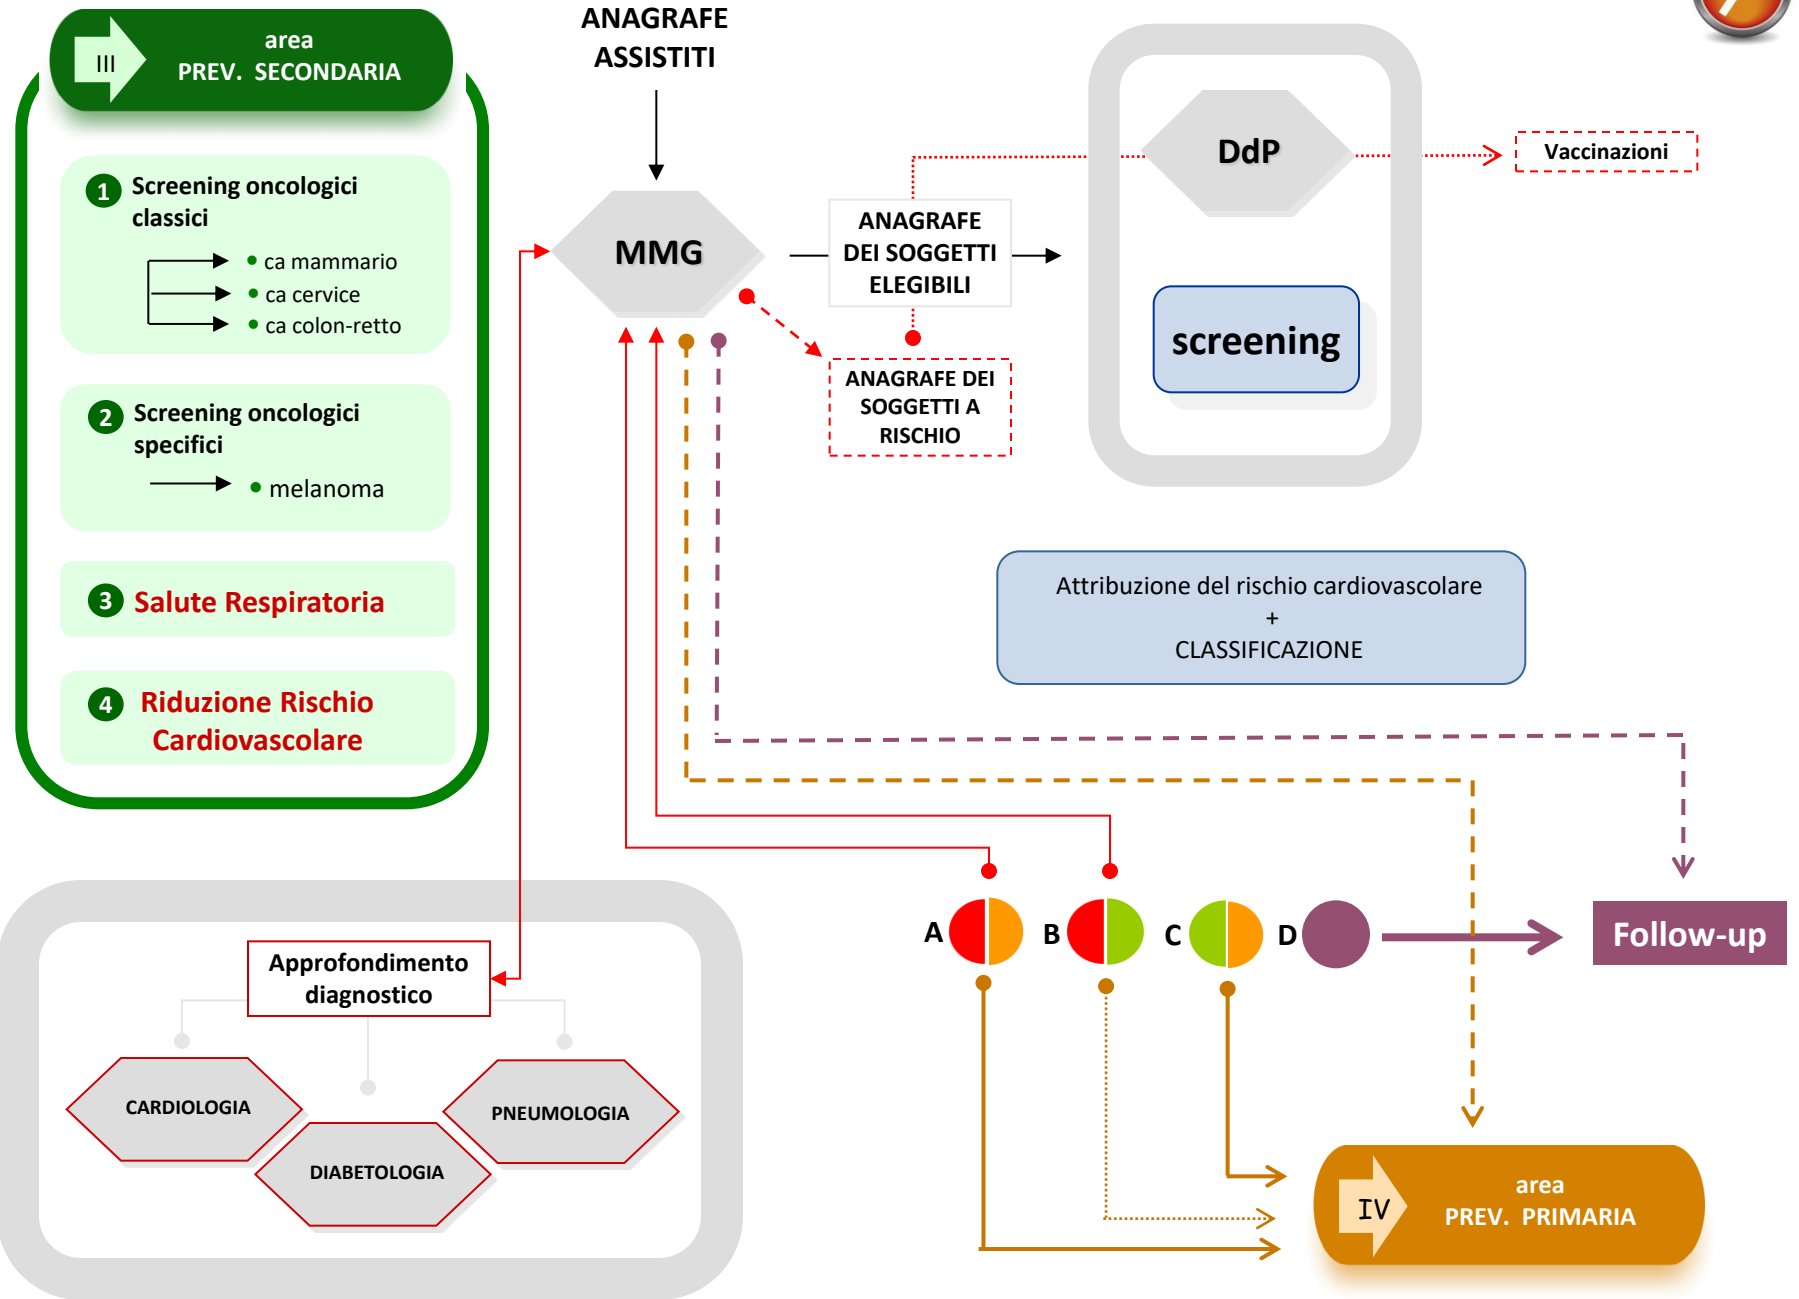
III
area
PREV. SECONDARIA

1 Screening oncologici classici
ca mammario
ca cervice
ca colon-retto

2 Screening oncologici specifici
melanoma

3 Salute Respiratoria

4 Riduzione Rischio Cardiovascolare

ANAGRAFE ASSISTITI

MMG

ANAGRAFE DEI SOGGETTI ELEGIBILI

ANAGRAFE DEI SOGGETTI A RISCHIO

DdP

screening

Vaccinazioni

Attribuzione del rischio cardiovascolare
+
CLASSIFICAZIONE

A B C D

Follow-up

Approfondimento diagnostico

CARDIOLOGIA

DIABETOLOGIA

PNEUMOLOGIA

IV
area
PREV. PRIMARIA